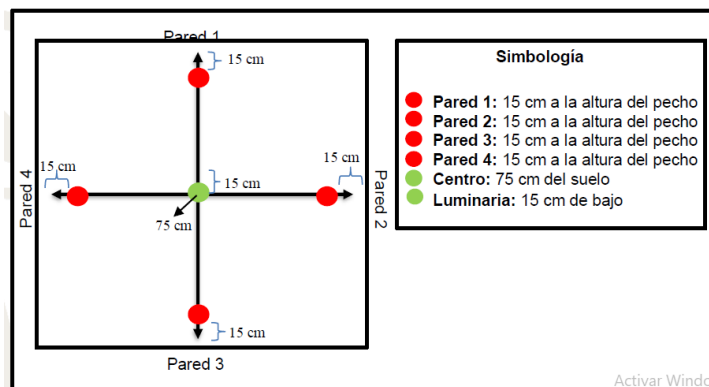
Pared 1
15 cm
15 cm
15 cm
15 cm
Pared 4
Pared 2
75 cm
15 cm
Pared 3

Simbología

**Pared 1:** 15 cm a la altura del pecho
**Pared 2:** 15 cm a la altura del pecho
**Pared 3:** 15 cm a la altura del pecho
**Pared 4:** 15 cm a la altura del pecho
**Centro:** 75 cm del suelo
**Luminaria:** 15 cm de bajo

Activar Windo